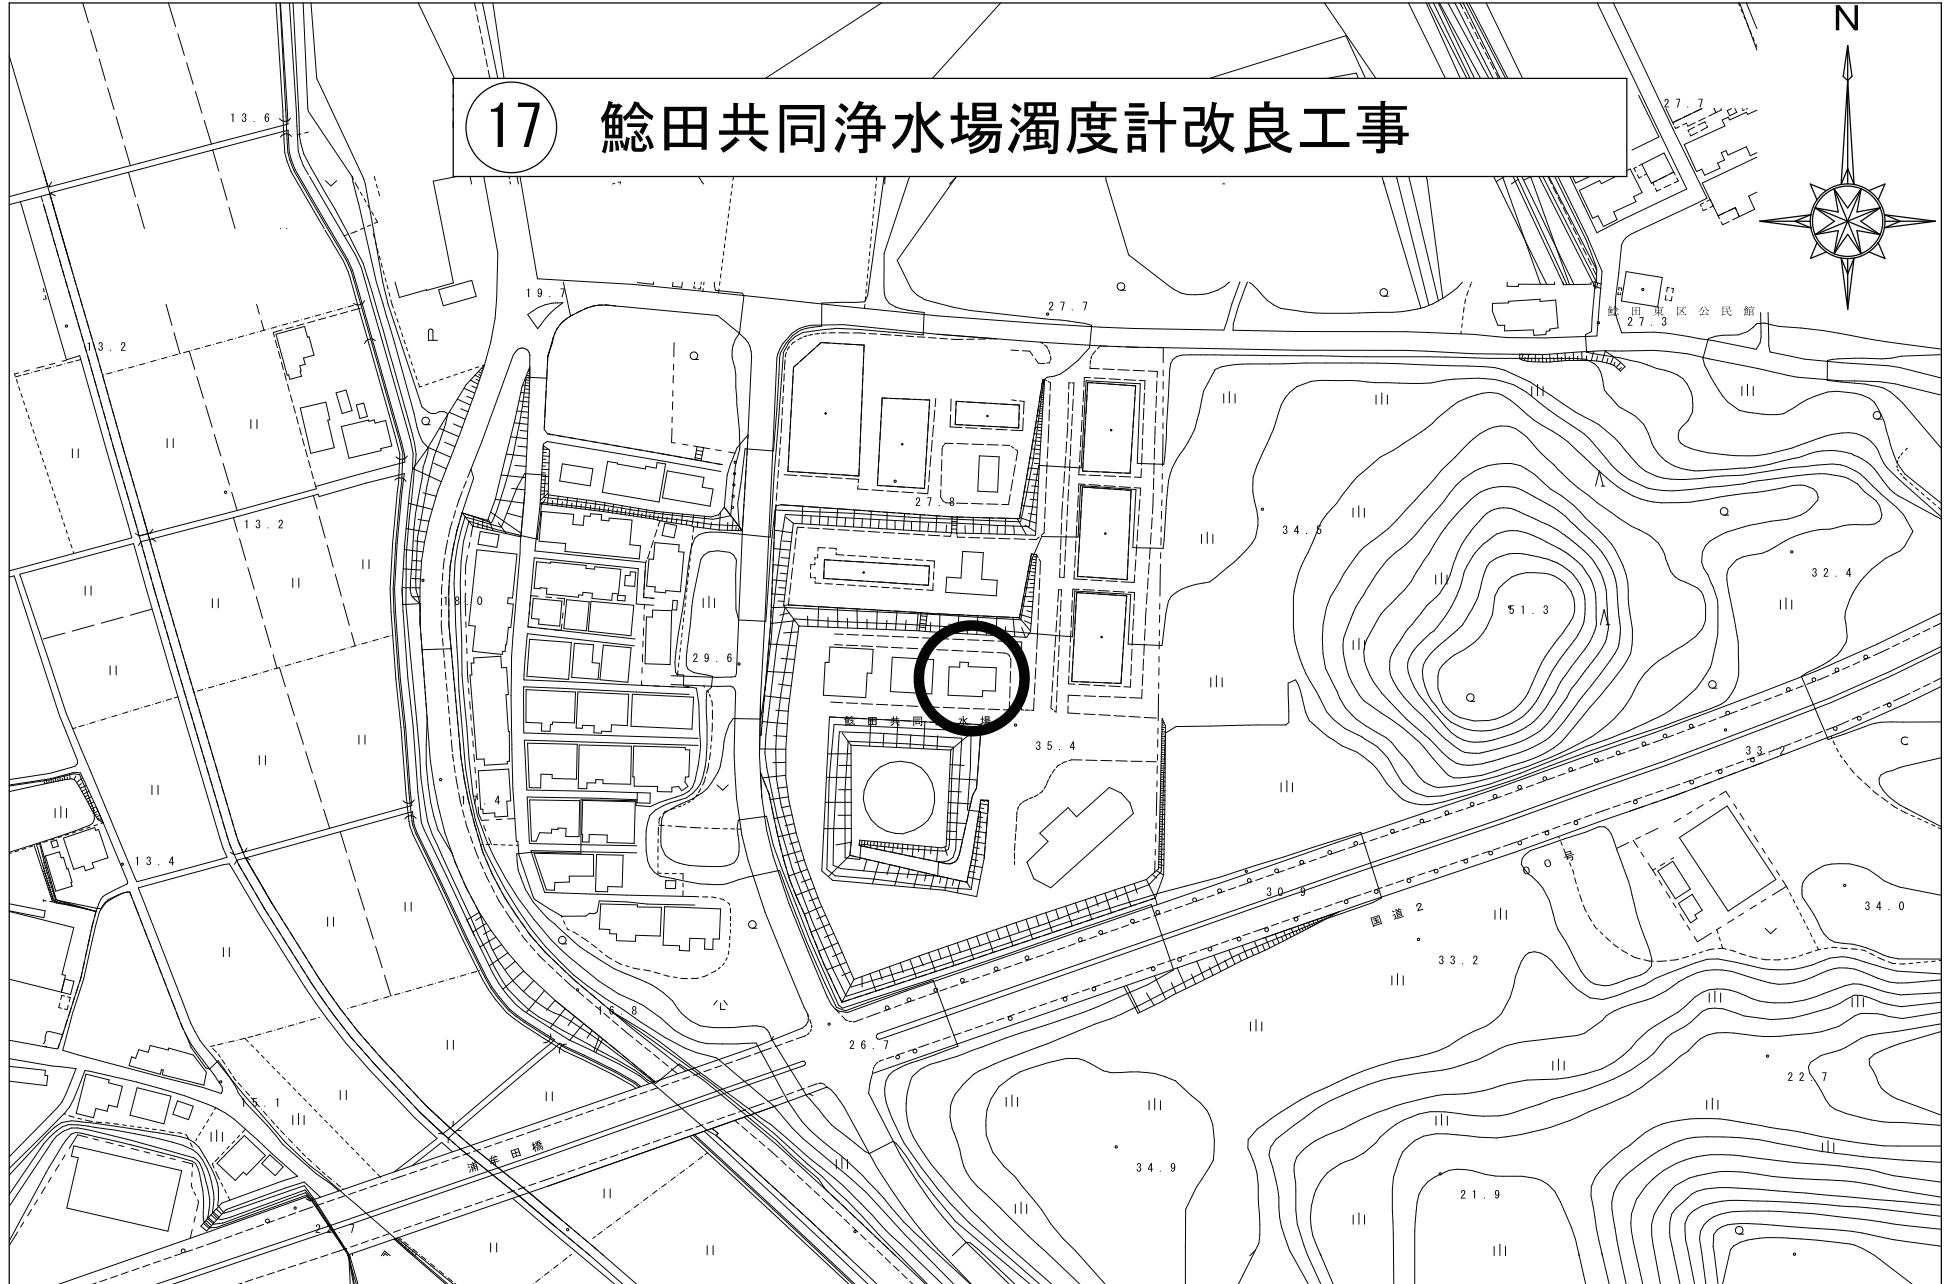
N

⑰ 鯰田共同浄水場濁度計改良工事

13.6
27.7
19.7
27.7
鯰田東区公民館
27.3
13.2
27.8
13.2
34.5
32.4
51.3
18.0
29.6
鯰田共同浄水場
35.4
33.2
13.4
30.9
国道2
00号
34.0
33.2
16.8
26.7
22.7
15.1
浦谷田橋
34.9
21.9